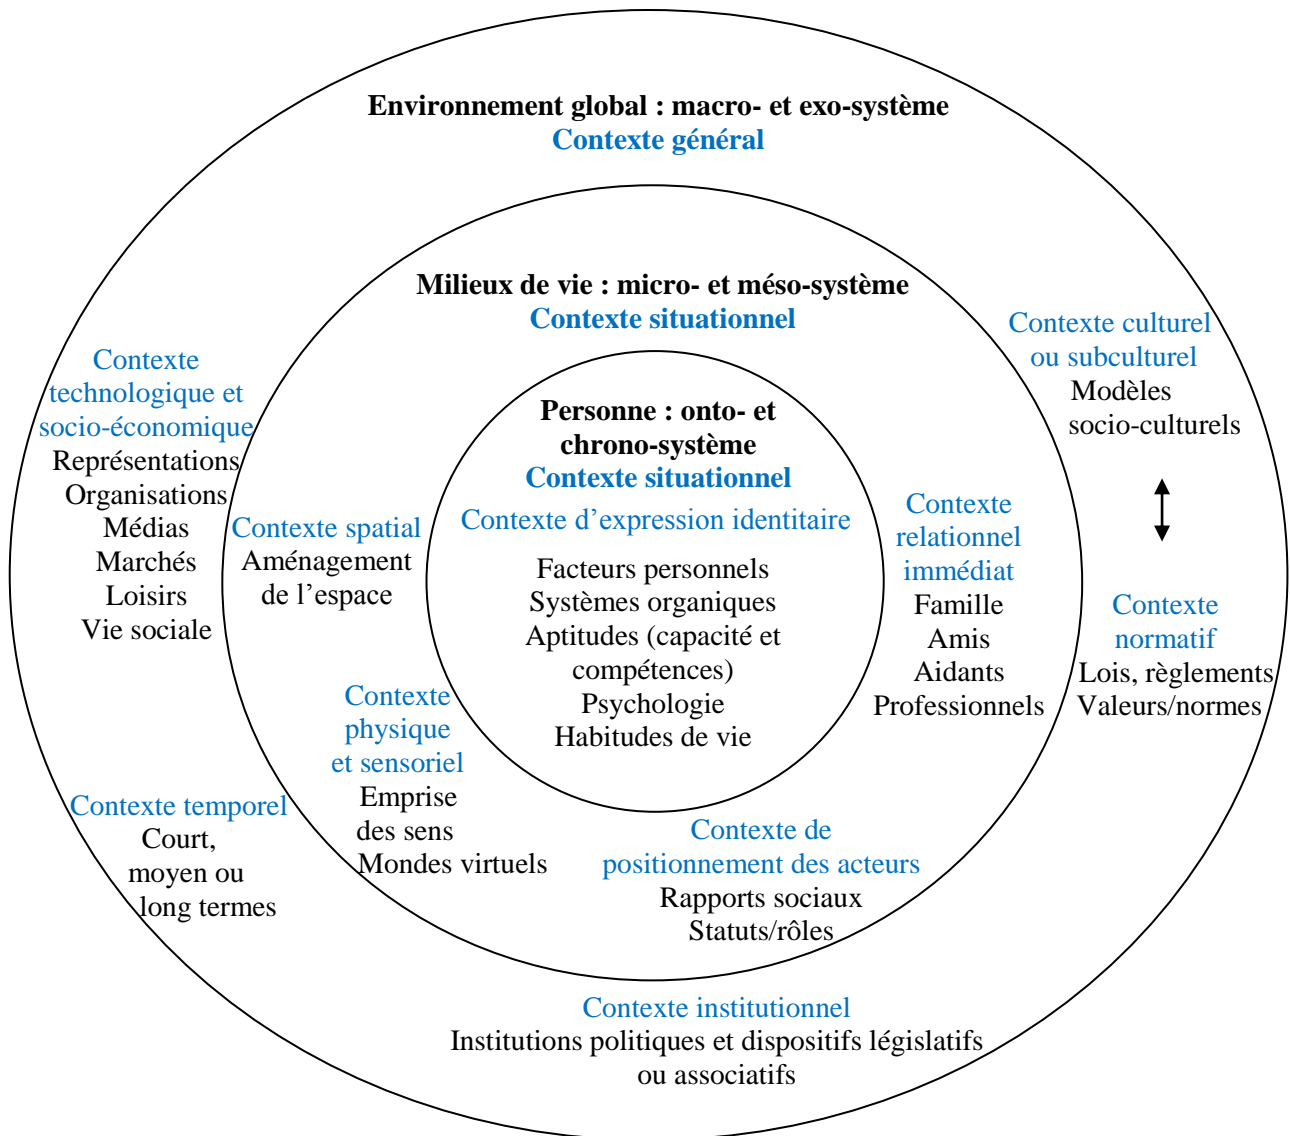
Environnement global : macro- et exo-système
Contexte général

Milieux de vie : micro- et méso-système
Contexte situationnel

Personne : onto- et chrono-système
Contexte situationnel

Contexte d'expression identitaire

Facteurs personnels
Systèmes organiques
Aptitudes (capacité et compétences)
Psychologie
Habitudes de vie

Contexte technologique et socio-économique
Représentations
Organisations
Médias
Marchés
Loisirs
Vie sociale

Contexte spatial
Aménagement de l'espace

Contexte physique et sensoriel
Emprise des sens
Mondes virtuels

Contexte temporel
Court, moyen ou long termes

Contexte de positionnement des acteurs
Rapports sociaux
Statuts/rôles

Contexte relationnel immédiat
Famille
Amis
Aidants
Professionnels

Contexte culturel ou subculturel
Modèles socio-culturels

Contexte normatif
Lois, règlements
Valeurs/normes

Contexte institutionnel
Institutions politiques et dispositifs législatifs ou associatifs